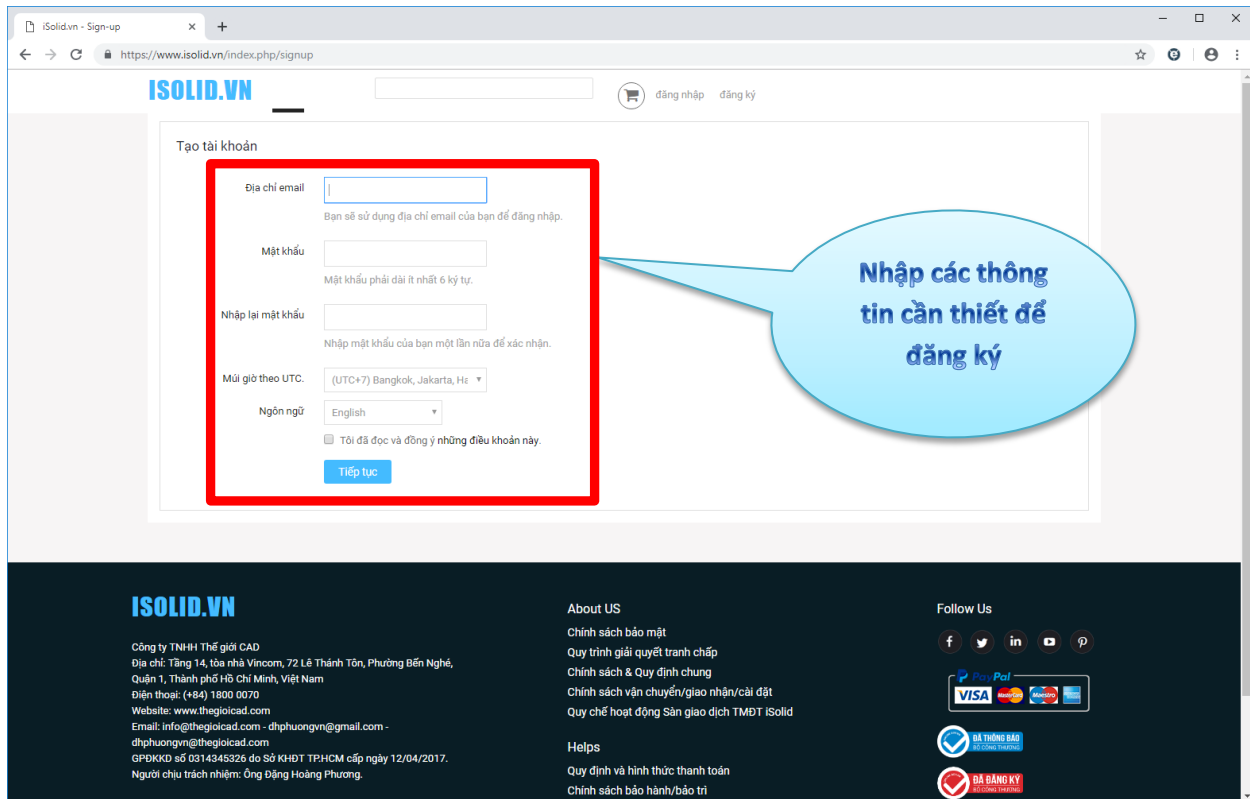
iSolid.vn - Sign-up

https://www.isolid.vn/index.php/signup

ISOLID.VN

đăng nhập đăng ký

Tạo tài khoản

Địa chỉ email

Bạn sẽ sử dụng địa chỉ email của bạn để đăng nhập.

Mật khẩu

Mật khẩu phải dài ít nhất 6 ký tự.

Nhập lại mật khẩu

Nhập mật khẩu của bạn một lần nữa để xác nhận.

Múi giờ theo UTC.

(UTC+7) Bangkok, Jakarta, Ha

Ngôn ngữ

English

Tôi đã đọc và đồng ý những điều khoản này.

Tiếp tục

Nhập các thông tin cần thiết để đăng ký

ISOLID.VN

Công ty TNHH Thế giới CAD
Địa chỉ: Tầng 14, tòa nhà Vincom, 72 Lê Thánh Tôn, Phường Bến Nghé, Quận 1, Thành phố Hồ Chí Minh, Việt Nam
Điện thoại: (+84) 1800 0070
Website: www.thegioicad.com
Email: info@thegioicad.com - dhphuongvn@gmail.com - dhphuongvn@thegioicad.com
GPĐKKD số 0314345326 do Sở KHĐT TP.HCM cấp ngày 12/04/2017.
Người chịu trách nhiệm: Ông Đặng Hoàng Phương.

About US

Chính sách bảo mật
Quy trình giải quyết tranh chấp
Chính sách & Quy định chung
Chính sách vận chuyển/giao nhận/cài đặt
Quy chế hoạt động Sàn giao dịch TMĐT iSolid

Helps

Quy định và hình thức thanh toán
Chính sách bảo hành/bảo trì

Follow Us

PayPal
VISA MasterCard Maestro

ĐÃ THÔNG BÁO BỘ CÔNG THƯƠNG

ĐÃ ĐĂNG KÝ BỘ CÔNG THƯƠNG